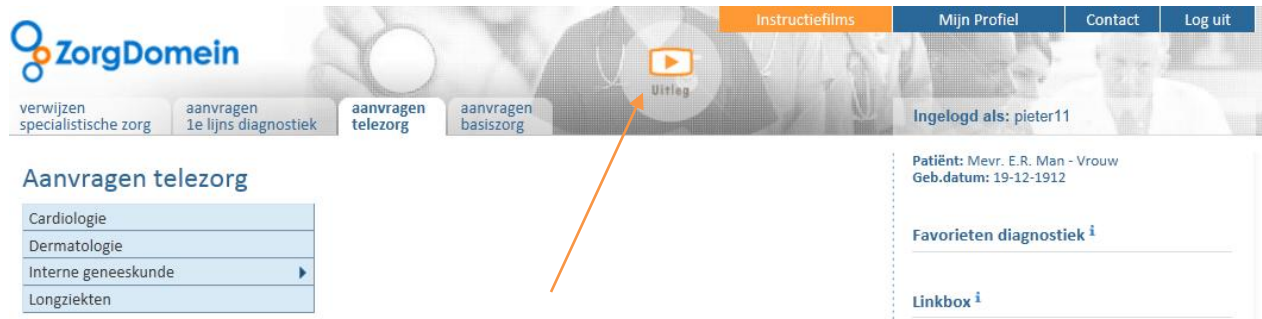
ZorgDomein

Instructiefilms | Mijn Profiel | Contact | Log uit

Uitleg

verwijzen specialistische zorg | aanvragen 1e lijns diagnostiek | aanvragen telezorg | aanvragen basiszorg

Ingelogd als: pieter11

Aanvragen telezorg

Cardiologie
Dermatologie
Interne geneeskunde
Longziekten

Patiënt: Mevr. E.R. Man - Vrouw
Geb.datum: 19-12-1912

Favorieten diagnostiek i

Linkbox i